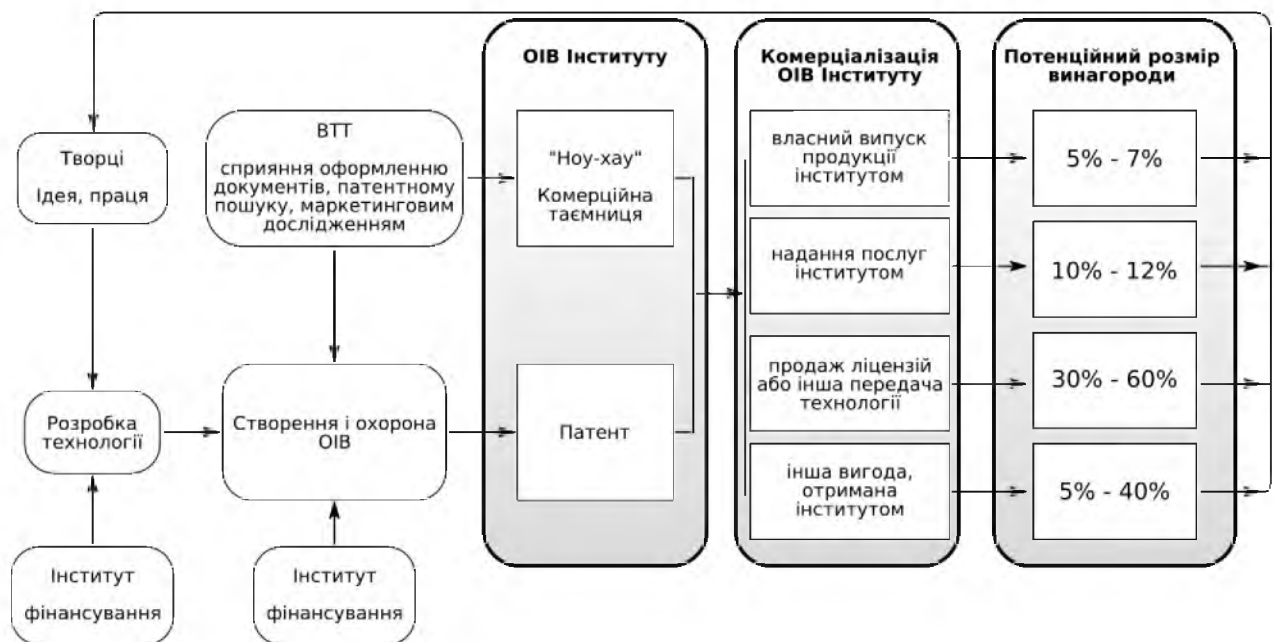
Творці

Ідея, праця

ВТТ

сприяння оформленню документів, патентному пошуку, маркетинговим дослідженням

Розробка технології

Створення і охорона ОІВ

Інститут

фінансування

Інститут

фінансування

ОІВ Інституту

"Ноу-хау"

Комерційна таємниця

Патент

Комерціалізація ОІВ Інституту

власний випуск продукції інститутом

надання послуг інститутом

продаж ліцензій або інша передача технології

інша вигода, отримана інститутом

Потенційний розмір винагороди

5% - 7%

10% - 12%

30% - 60%

5% - 40%